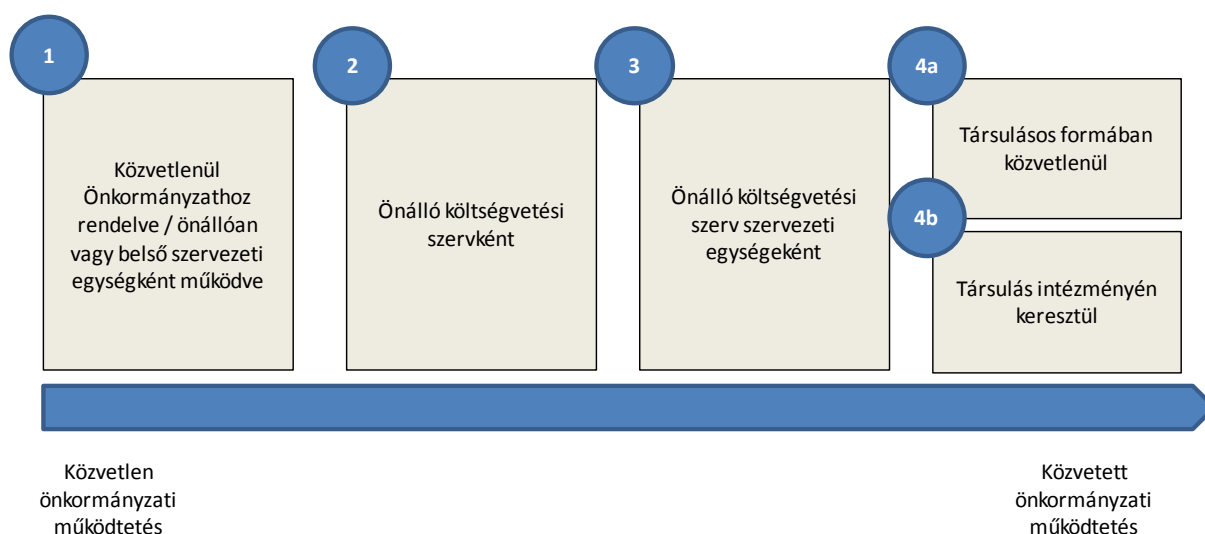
1

Közvetlenül Önkormányzathoz rendelve / önállóan vagy belső szervezeti egységként működve

2

Önálló költségvetési szervként

3

Önálló költségvetési szerv szervezeti egységeként

4a

Társulásos formában közvetlenül

4b

Társulás intézményén keresztül

Közvetlen önkormányzati működtetés

Közvetett önkormányzati működtetés